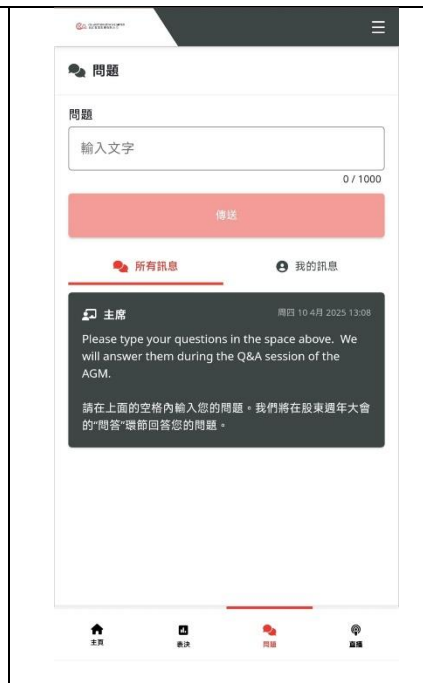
問題

問題

輸入文字

0 / 1000

傳送

所有訊息

我的訊息

主席

周四 10 4月 2025 13:08

Please type your questions in the space above. We will answer them during the Q&A session of the AGM.

請在上面的空格內輸入您的問題。我們將在股東週年大會的"問答"環節回答您的問題。

主頁

表決

問題

直播